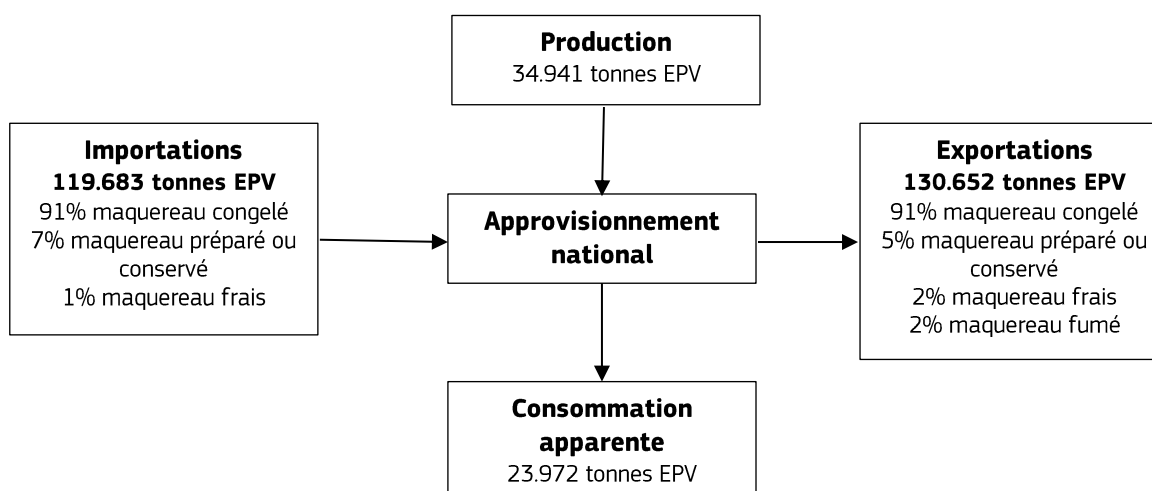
**Production**
34.941 tonnes EPV

**Importations**
**119.683 tonnes EPV**
91% maquereau congelé
7% maquereau préparé ou conservé
1% maquereau frais

**Approvisionnement national**

**Exportations**
**130.652 tonnes EPV**
91% maquereau congelé
5% maquereau préparé ou conservé
2% maquereau frais
2% maquereau fumé

**Consommation apparente**
23.972 tonnes EPV